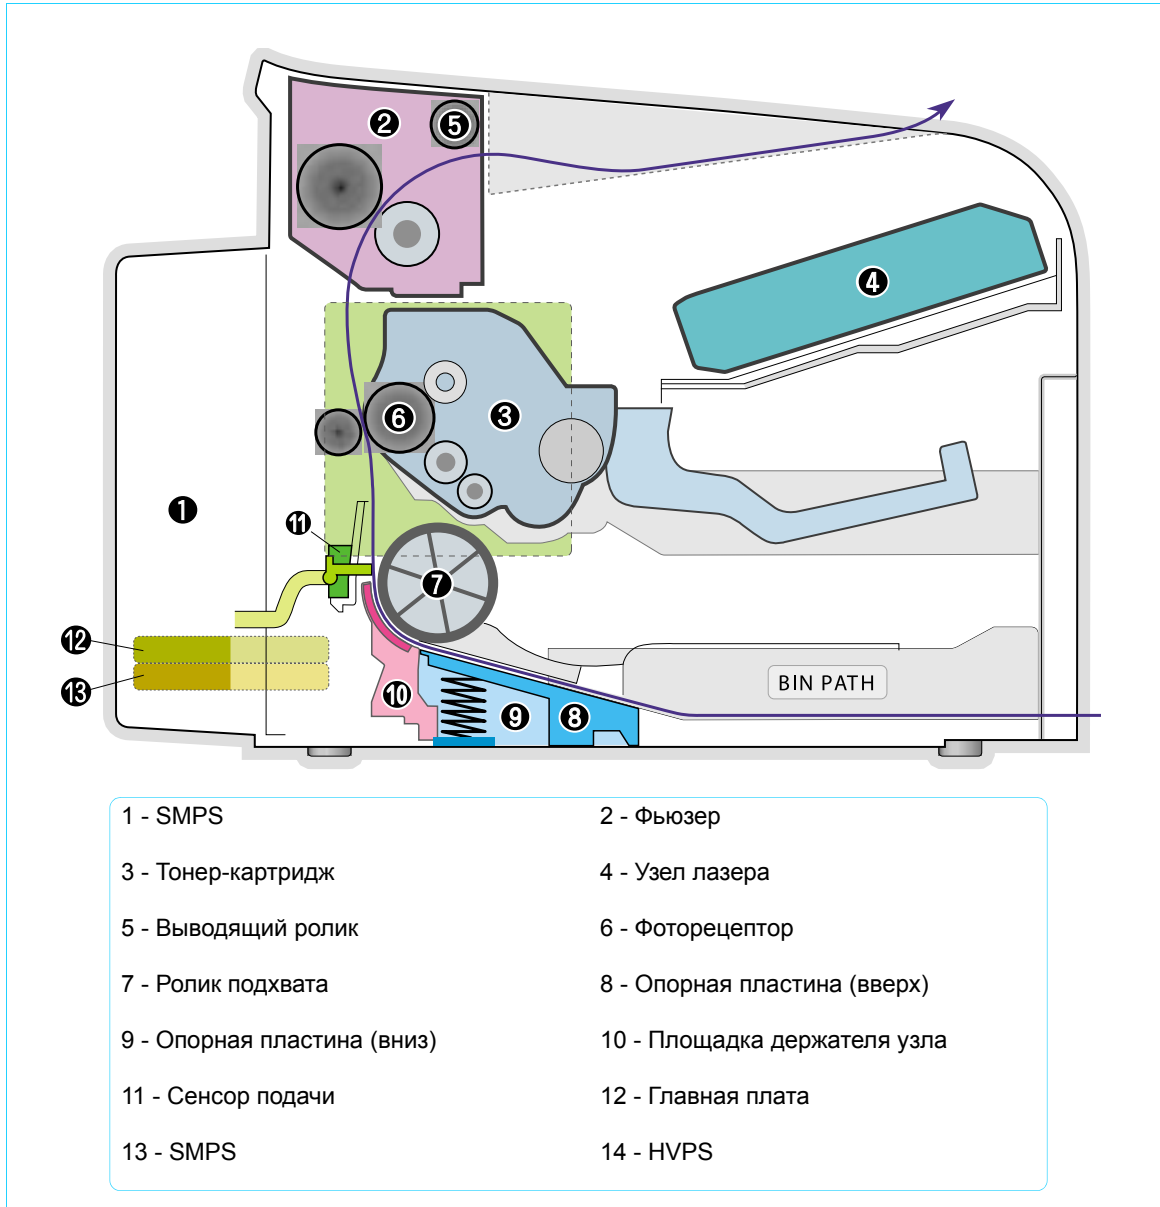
2
5
4
3
6
1
11
7
12
13
10
9
8
BIN PATH

1 - SMPS
3 - Тонер-картридж
5 - Выводящий ролик
7 - Ролик подхвата
9 - Опорная пластина (вниз)
11 - Сенсор подачи
13 - SMPS

2 - Фьюзер
4 - Узел лазера
6 - Фоторецептор
8 - Опорная пластина (вверх)
10 - Площадка держателя узла
12 - Главная плата
14 - HVPS